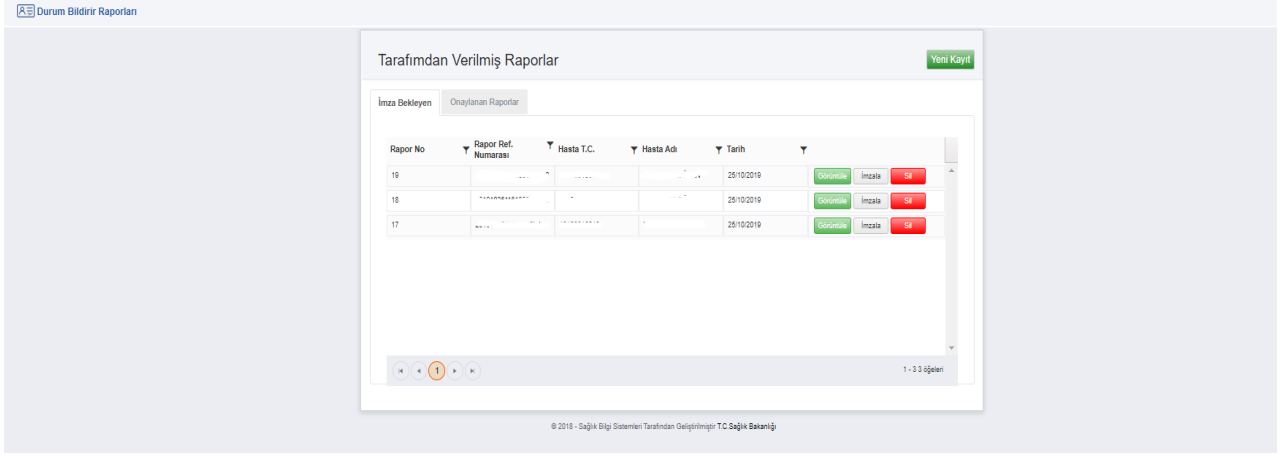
Durum Bildirir Raporları

Tarafımdan Verilmiş Raporlar

Yeni Kayıt

İmza Bekleyen | Onaylanan Raporlar

| Rapor No | Rapor Ref. Numarası | Hasta T.C. | Hasta Adı | Tarih | |
|---|---|---|---|---|---|
| 19 | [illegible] | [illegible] | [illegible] | 25/10/2019 | Görüntüle İmzala Sil |
| 18 | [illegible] | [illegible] | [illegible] | 25/10/2019 | Görüntüle İmzala Sil |
| 17 | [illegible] | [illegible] | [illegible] | 25/10/2019 | Görüntüle İmzala Sil |

1

1 - 3 3 öğeleri

© 2018 - Sağlık Bilgi Sistemleri Tarafından Geliştirilmiştir T.C.Sağlık Bakanlığı